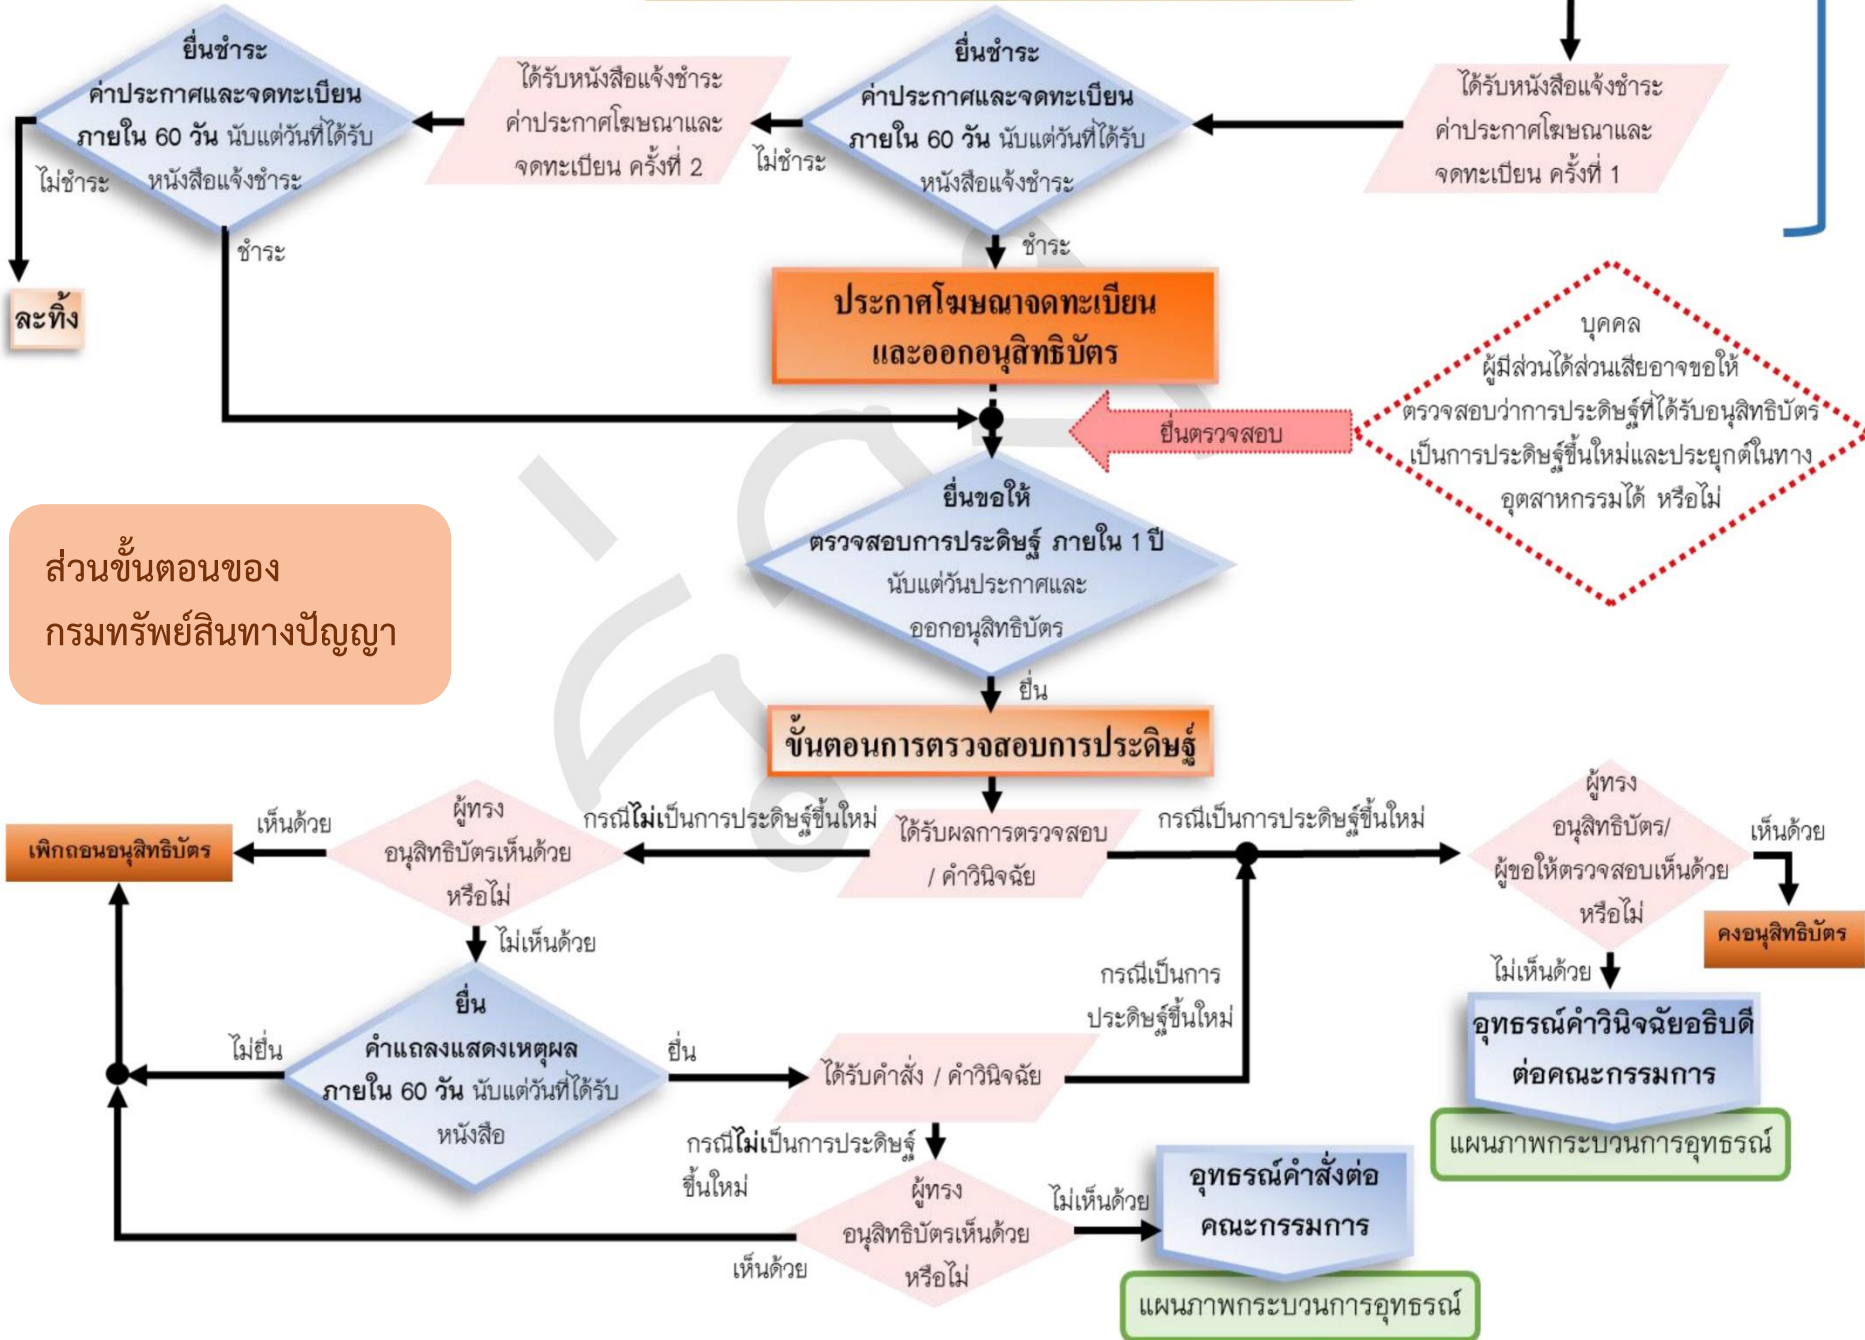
ยื่นชำระ ค่าประกาศและจดทะเบียน ภายใน 60 วัน นับแต่วันที่ได้รับหนังสือแจ้งชำระ

ไม่ชำระ

ชำระ

ละทิ้ง

ได้รับหนังสือแจ้งชำระ ค่าประกาศโฆษณาและจดทะเบียน ครั้งที่ 2

ไม่ชำระ

ยื่นชำระ ค่าประกาศและจดทะเบียน ภายใน 60 วัน นับแต่วันที่ได้รับหนังสือแจ้งชำระ

ได้รับหนังสือแจ้งชำระ ค่าประกาศโฆษณาและจดทะเบียน ครั้งที่ 1

ชำระ

ประกาศโฆษณาจดทะเบียน และออกอนุสิทธิบัตร

บุคคล ผู้มีส่วนได้ส่วนเสียอาจขอให้ตรวจสอบว่าการประดิษฐ์ที่ได้รับอนุสิทธิบัตรเป็นการประดิษฐ์ขึ้นใหม่และประยุกต์ในทางอุตสาหกรรมได้ หรือไม่

ยื่นตรวจสอบ

ส่วนขั้นตอนของ กรมทรัพย์สินทางปัญญา

ยื่นขอให้ ตรวจสอบการประดิษฐ์ ภายใน 1 ปี นับแต่วันประกาศและออกอนุสิทธิบัตร

ยื่น

ขั้นตอนการตรวจสอบการประดิษฐ์

เพิกถอนอนุสิทธิบัตร

เห็นด้วย

ผู้ทรงอนุสิทธิบัตรเห็นด้วยหรือไม่

กรณีไม่เป็นการประดิษฐ์ขึ้นใหม่

ได้รับผลการตรวจสอบ / คำวินิจฉัย

กรณีเป็นการประดิษฐ์ขึ้นใหม่

ผู้ทรงอนุสิทธิบัตร/ ผู้ขอให้ตรวจสอบเห็นด้วยหรือไม่

เห็นด้วย

คงอนุสิทธิบัตร

ไม่เห็นด้วย

ไม่เห็นด้วย

อุทธรณ์คำวินิจฉัยอธิบดีต่อคณะกรรมการ

แผนภาพกระบวนการอุทธรณ์

กรณีเป็นการประดิษฐ์ขึ้นใหม่

ไม่ยื่น

ยื่น คำแถลงแสดงเหตุผล ภายใน 60 วัน นับแต่วันที่ได้รับหนังสือ

ยื่น

ได้รับคำสั่ง / คำวินิจฉัย

กรณีไม่เป็นการประดิษฐ์ขึ้นใหม่

ผู้ทรงอนุสิทธิบัตรเห็นด้วยหรือไม่

ไม่เห็นด้วย

อุทธรณ์คำสั่งต่อคณะกรรมการ

เห็นด้วย

แผนภาพกระบวนการอุทธรณ์